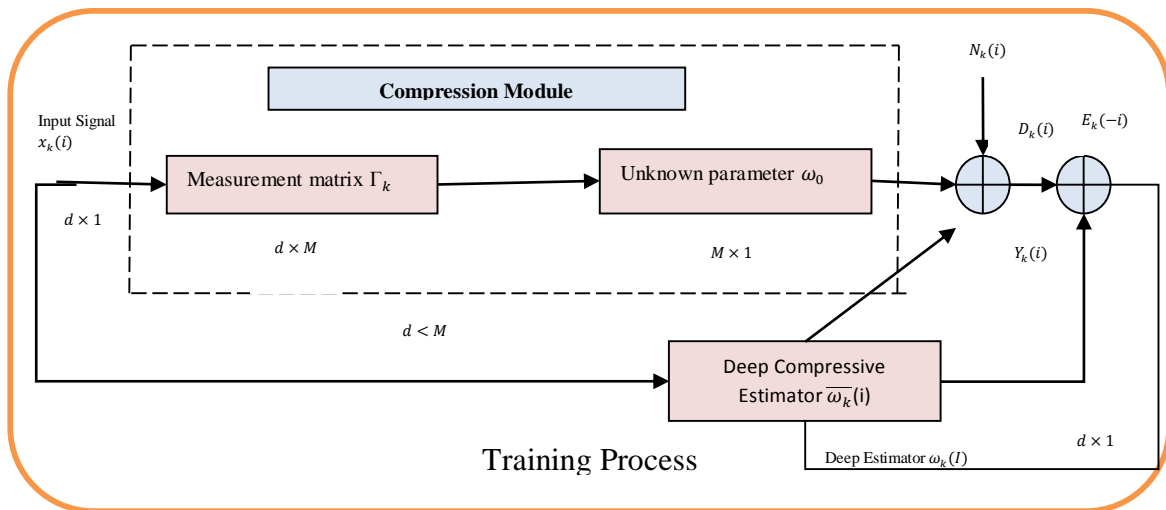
Compression Module

$N_k(i)$

Input Signal $x_k(i)$

$D_k(i)$

$E_k(-i)$

Measurement matrix $\Gamma_k$

Unknown parameter $\omega_0$

$d \times 1$

$d \times M$

$M \times 1$

$Y_k(i)$

$d < M$

Deep Compressive Estimator $\overline{\omega_k}$(i)

$d \times 1$

Training Process

Deep Estimator $\omega_k(I)$